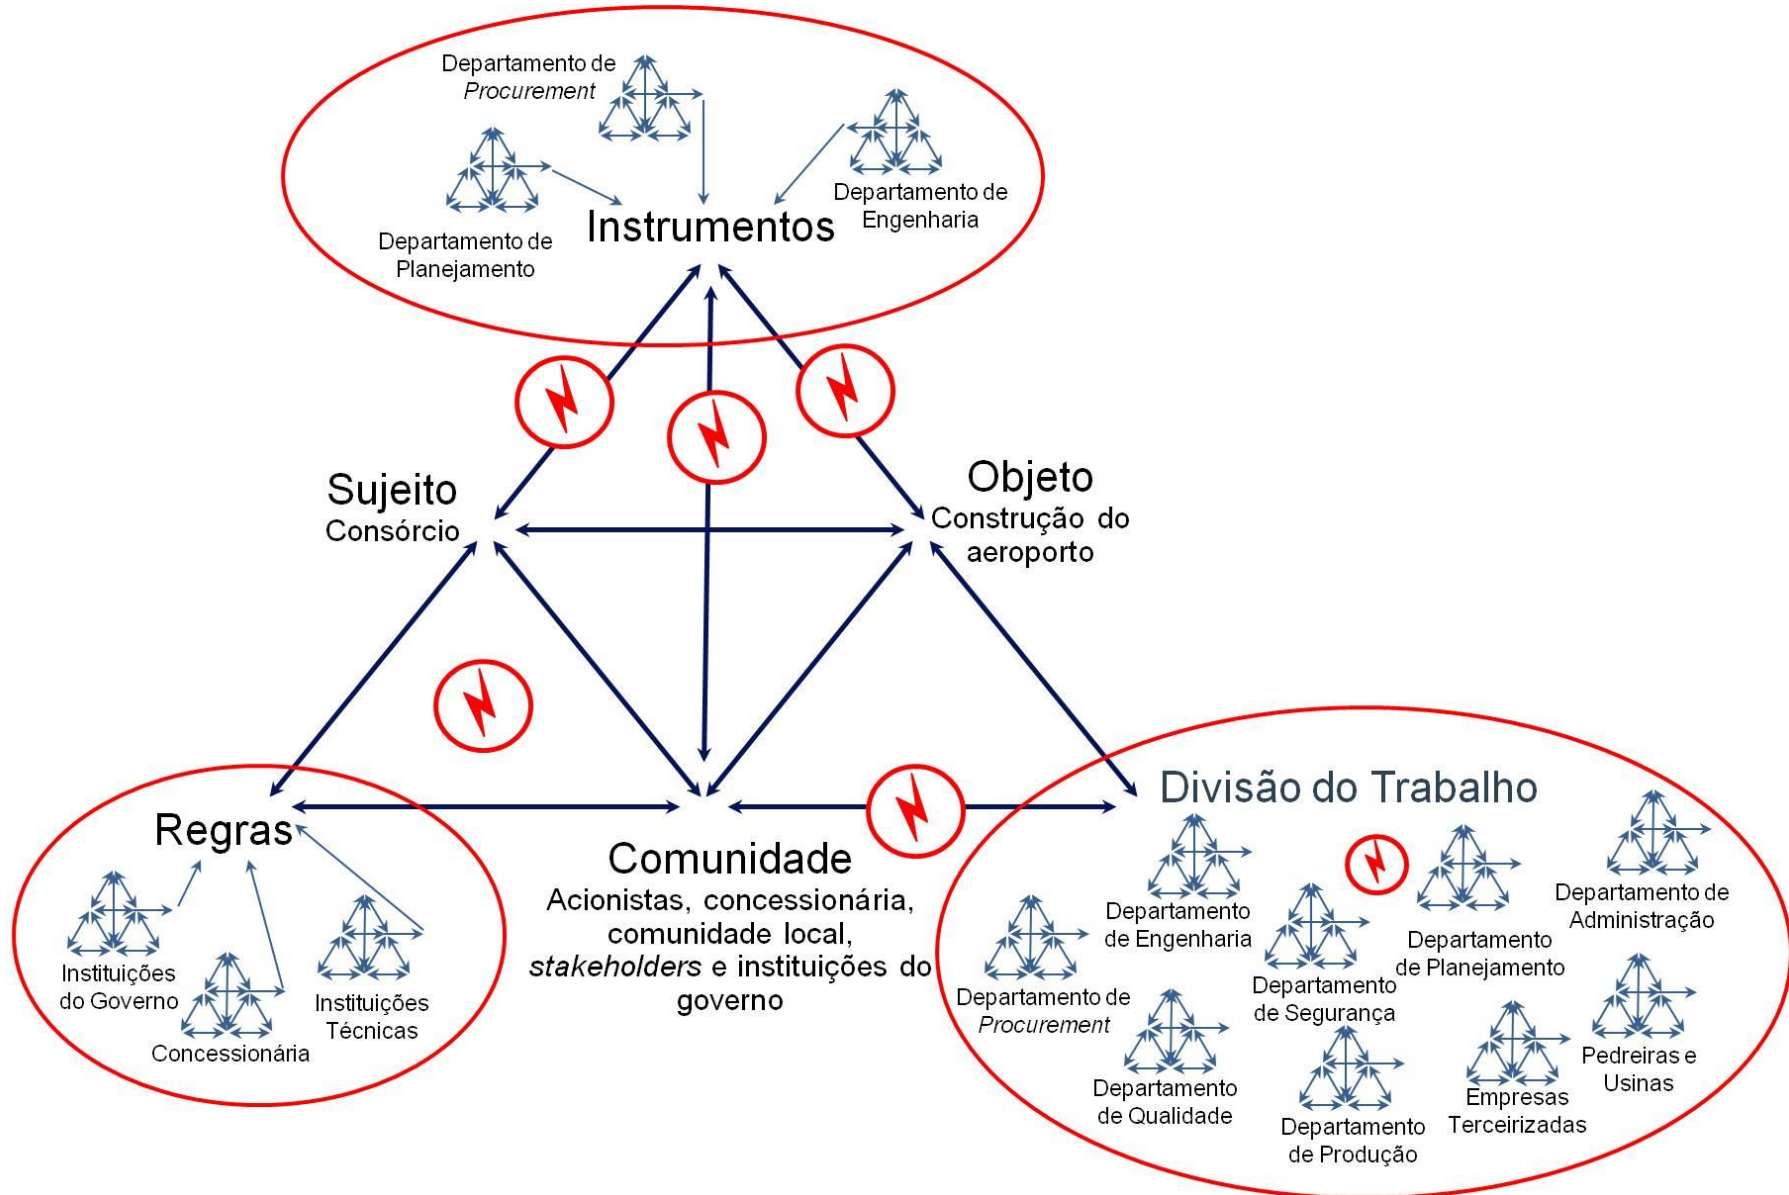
Departamento de *Procurement*

Departamento de Engenharia

Departamento de Planejamento

Instrumentos

Sujeito
Consórcio

Objeto
Construção do aeroporto

Regras

Instituições do Governo

Concessionária

Instituições Técnicas

Comunidade
Acionistas, concessionária, comunidade local, *stakeholders* e instituições do governo

Divisão do Trabalho

Departamento de Engenharia

Departamento de Administração

Departamento de Planejamento

Departamento de *Procurement*

Departamento de Segurança

Departamento de Qualidade

Departamento de Produção

Empresas Terceirizadas

Pedreiras e Usinas